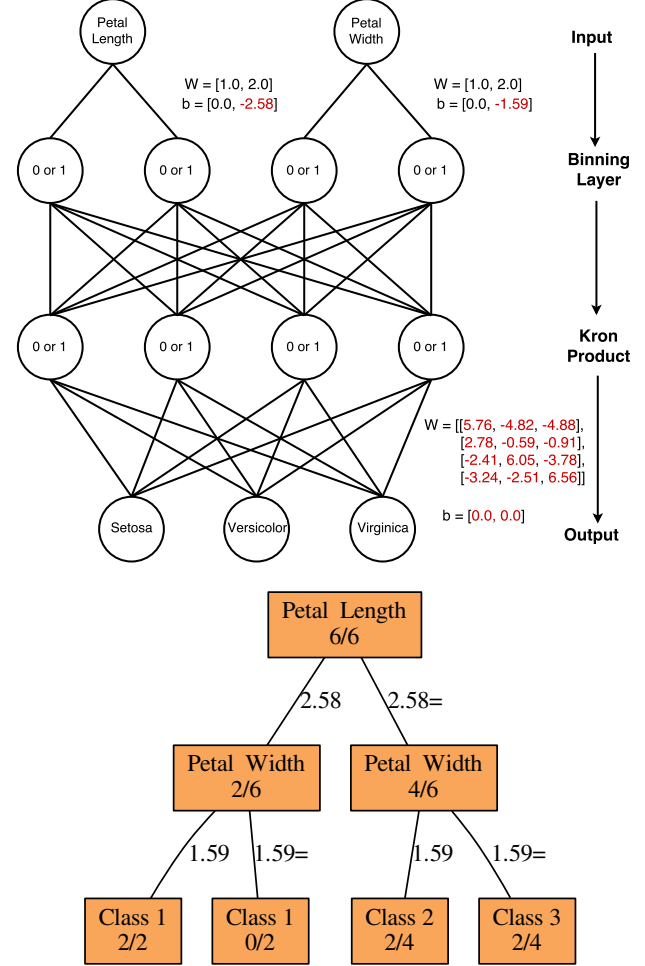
Petal Length

Petal Width

Input

W = [1.0, 2.0]
b = [0.0, -2.58]

W = [1.0, 2.0]
b = [0.0, -1.59]

0 or 1 0 or 1 0 or 1 0 or 1

Binning Layer

0 or 1 0 or 1 0 or 1 0 or 1

Kron Product

W = [[5.76, -4.82, -4.88],
[2.78, -0.59, -0.91],
[-2.41, 6.05, -3.78],
[-3.24, -2.51, 6.56]]

b = [0.0, 0.0]

Setosa Versicolor Virginica

Output

Petal Length
6/6

2.58 2.58=

Petal Width
2/6

Petal Width
4/6

1.59 1.59= 1.59 1.59=

Class 1
2/2

Class 1
0/2

Class 2
2/4

Class 3
2/4